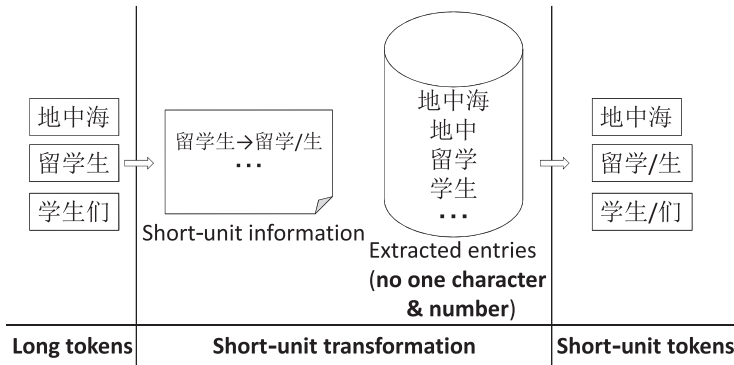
地中海

留学生

学生们

留学生→留学/生

...

Short-unit information

地中海
地中
留学
学生
...

Extracted entries (no one character & number)

地中海

留学/生

学生/们

Long tokens

Short-unit transformation

Short-unit tokens